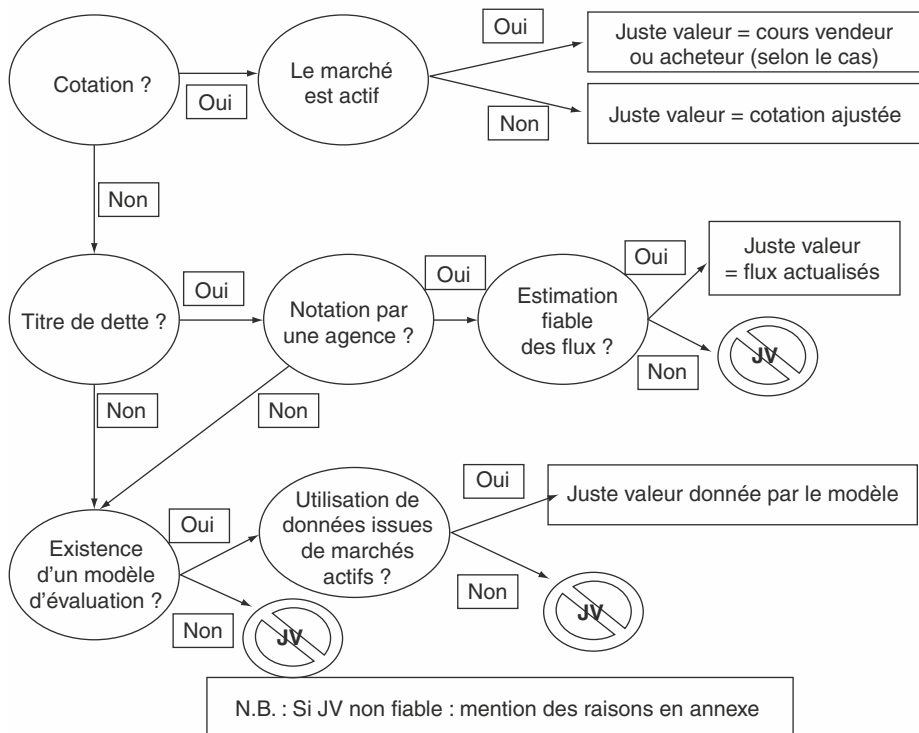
Cotation ?

Oui

Le marché est actif

Oui

Juste valeur = cours vendeur ou acheteur (selon le cas)

Non

Juste valeur = cotation ajustée

Non

Titre de dette ?

Oui

Notation par une agence ?

Oui

Estimation fiable des flux ?

Oui

Juste valeur = flux actualisés

Non

JV

Non

Non

Existence d'un modèle d'évaluation ?

Oui

Utilisation de données issues de marchés actifs ?

Oui

Juste valeur donnée par le modèle

Non

JV

Non

JV

N.B. : Si JV non fiable : mention des raisons en annexe